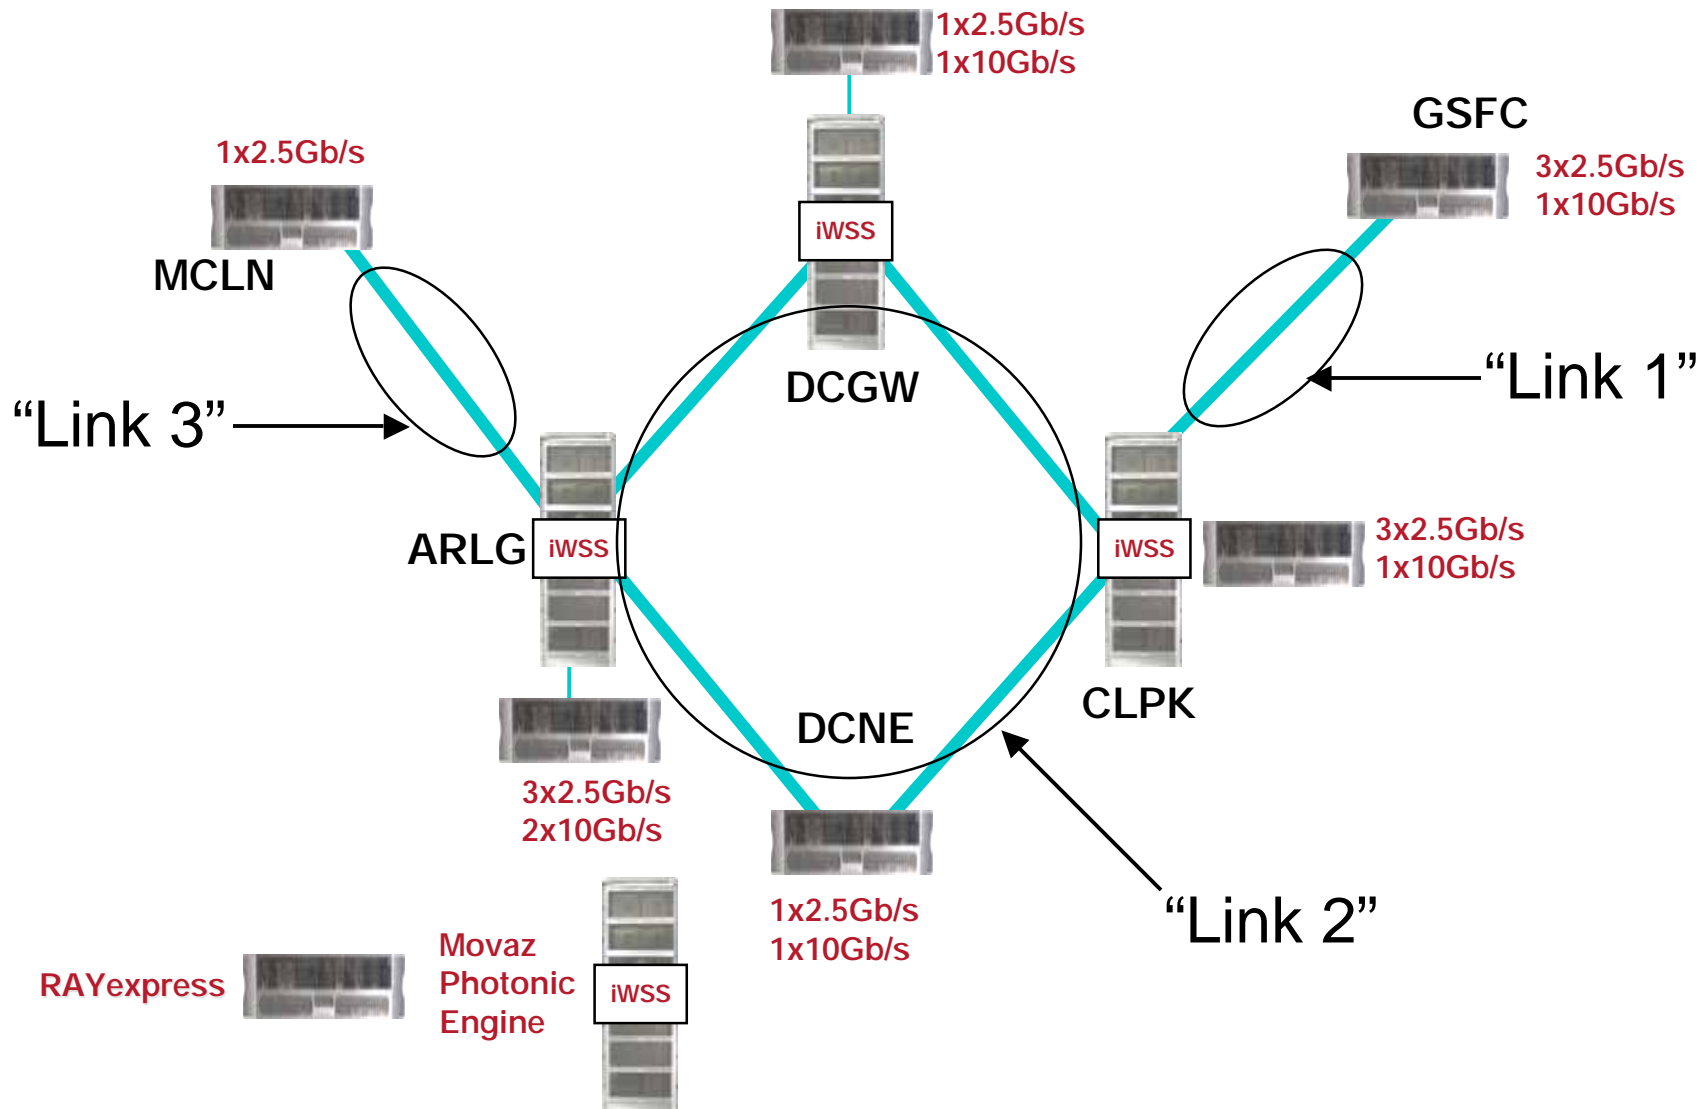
1x2.5Gb/s
1x10Gb/s

GSFC

3x2.5Gb/s
1x10Gb/s

1x2.5Gb/s

MCLN

iWSS

DCGW

"Link 1"

"Link 3"

ARLG

iWSS

iWSS

3x2.5Gb/s
1x10Gb/s

CLPK

DCNE

3x2.5Gb/s
2x10Gb/s

1x2.5Gb/s
1x10Gb/s

"Link 2"

RAYexpress

Movaz
Photonic
Engine

iWSS